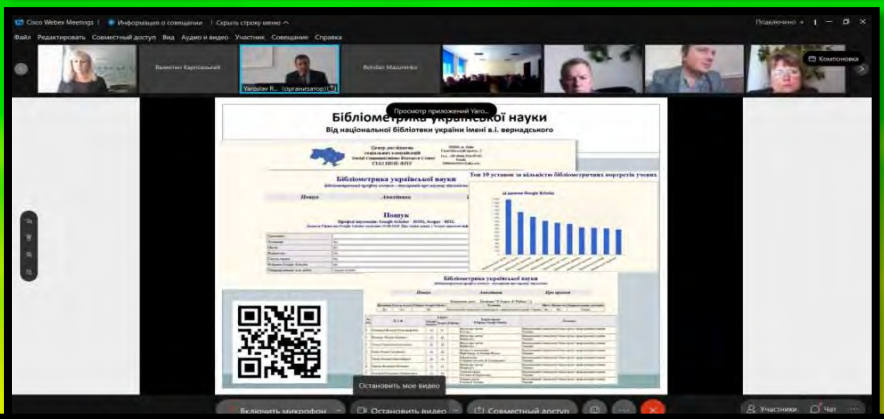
Cisco Webex Meetings | Информация о совещании | Скрыть строку меню ^

Подключено • | — □ ✕

Файл Редактировать Совместный доступ Вид Аудио и видео Участник Совещание Справка

Валентин Карпінський

Yaroslav K... (организатор)

Bohdan Mazurenko

Компоновка

Просмотр приложений Yaro...

Бібліометрика української науки

Від національної бібліотеки україни імені в.і. вернадського

Центр досліджень соціальних комунікацій Social Communications Research Center

Бібліометрика української науки

Пошук

Анкетування

Топ 10 установ за кількістю бібліометричних портретів учених

Пошук

Бібліометрика української науки

Пошук

Анкетування

Про проєкт

Остановить мое видео

Включить микрофон

Остановить видео

Совместный доступ

Участники

Чат